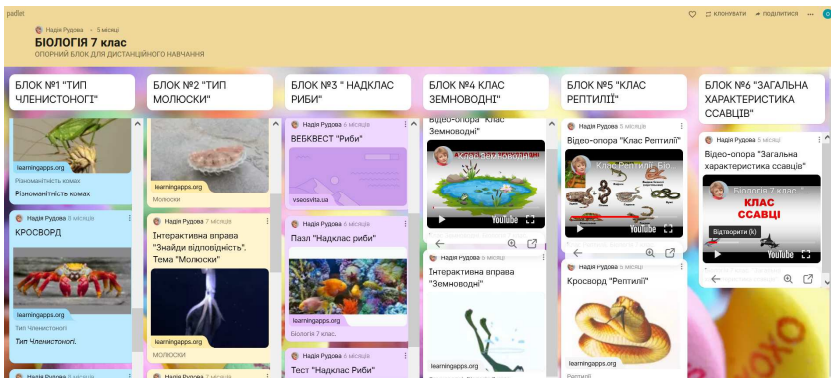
padlet

Надія Рудова • 5 місяців

БІОЛОГІЯ 7 клас

ОПОРНИЙ БЛОК ДЛЯ ДИСТАНЦІЙНОГО НАВЧАННЯ

КЛОНУВАТИ ПОДІЛИТИСЯ

БЛОК №1 "ТИП ЧЛЕНИСТОНОГІ"

learningapps.org
Різноманітність комах
Різноманітність комах

Надія Рудова 5 місяців
КРОСВОРД
learningapps.org
Тип Членистоногі
Тип Членистоногі.

Надія Рудова

БЛОК №2 "ТИП МОЛЮСКИ"

learningapps.org
Молюски

Надія Рудова 5 місяців
Інтерактивна вправа "Знайди відповідність". Тема "Молюски"
learningapps.org
МОЛЮСКИ

БЛОК №3 " НАДКЛАС РИБИ"

Надія Рудова 5 місяців
ВЕБКВЕСТ "Риби"
vseosvita.ua

Надія Рудова 5 місяців
Пазл "Надклас риби"
learningapps.org
Біологія 7 клас.

Надія Рудова 5 місяців
Тест "Надклас Риби"

БЛОК №4 КЛАС ЗЕМНОВОДНІ"

Відео-опора "Клас Земноводні"
Клас Земноводні
YouTube

Інтерактивна вправа "Земноводні"
learningapps.org

БЛОК №5 "КЛАС РЕПТИЛІЇ"

Надія Рудова 5 місяців
Відео-опора "Клас Рептилії"
Клас Рептилії. Біо
YouTube

Надія Рудова 5 місяців
Кросворд "Рептилії"
learningapps.org
Рептилії

БЛОК №6 "ЗАГАЛЬНА ХАРАКТЕРИСТИКА ССАВЦІВ"

Надія Рудова 5 місяців
Відео-опора "Загальна характеристика ссавців"
Біологія 7 клас
КЛАС ССАВЦІ
Відтворити (k)
YouTube